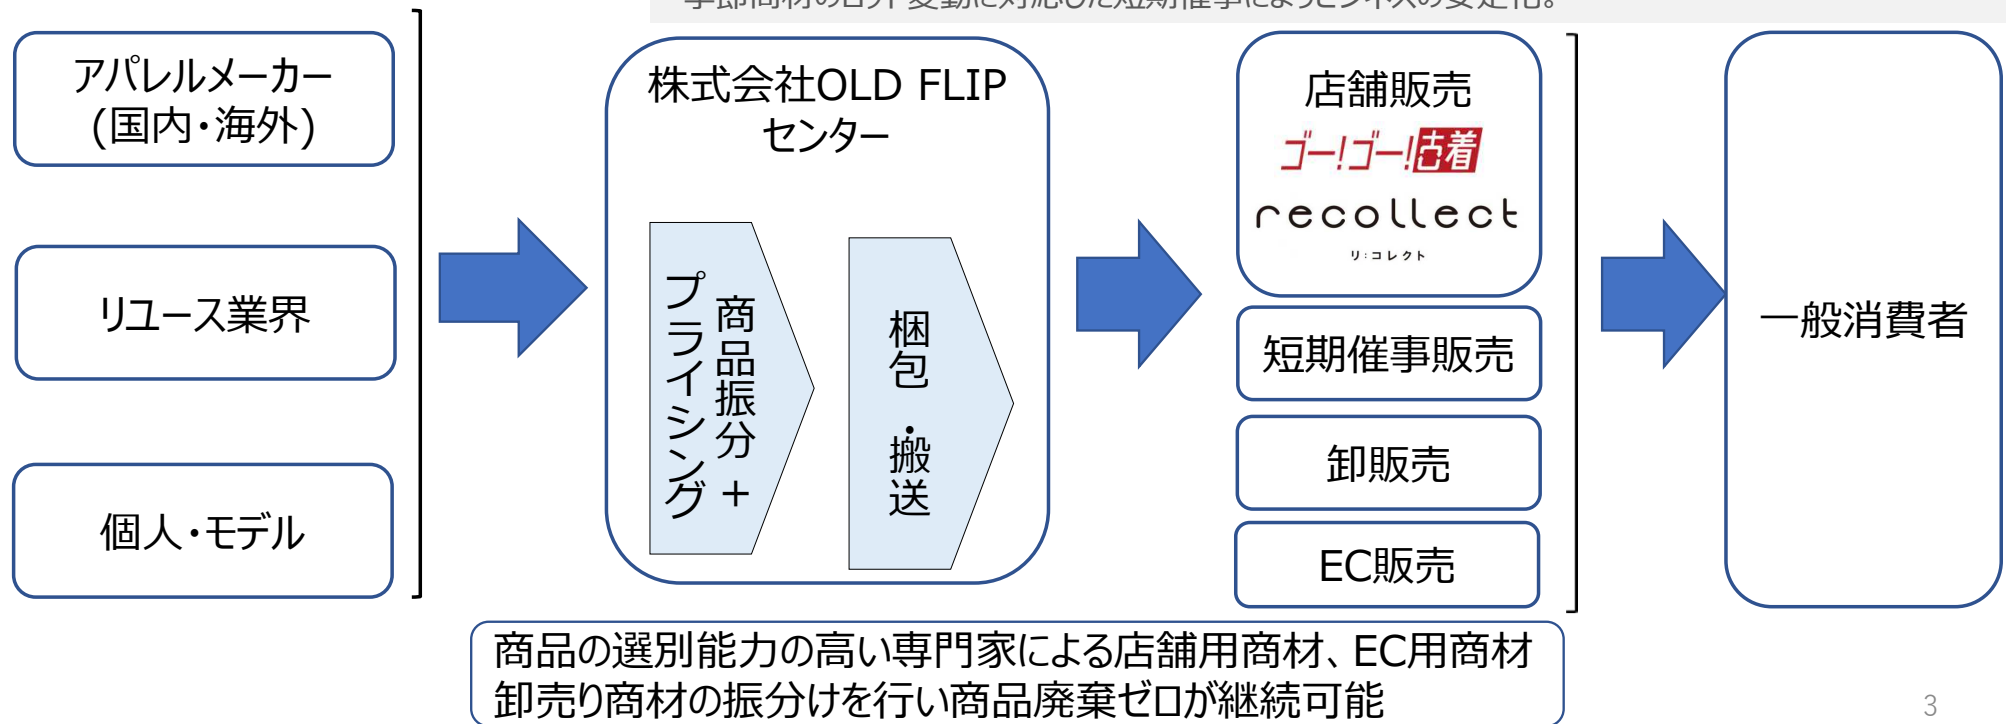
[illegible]

アパレルメーカー
(国内・海外)

リユース業界

個人・モデル

株式会社OLD FLIP
センター

商品振分＋
プライシング

梱包・搬送

店舗販売

ゴー!ゴー!古着

recollect
リ:コレクト

短期催事販売

卸販売

EC販売

一般消費者

商品の選別能力の高い専門家による店舗用商材、EC用商材
卸売り商材の振分けを行い商品廃棄ゼロが継続可能

3